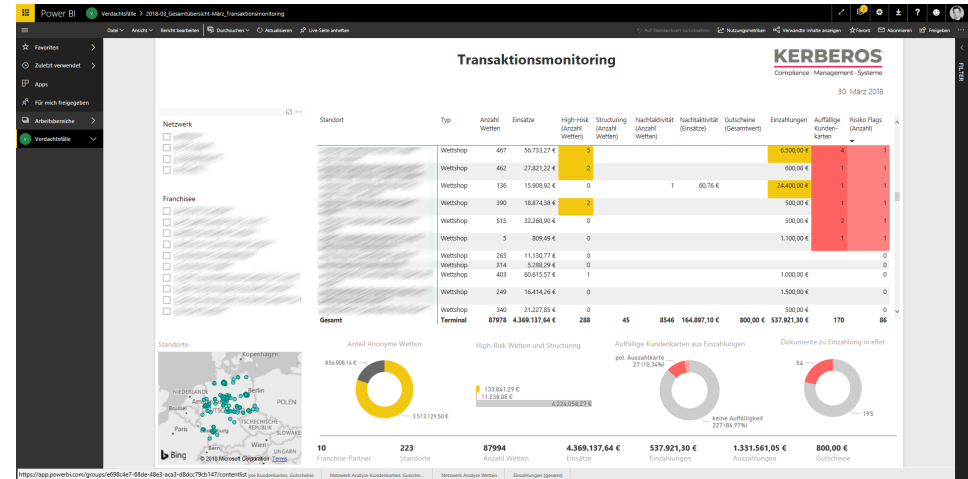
Power BI Verdachtsfälle > 2018-03_Gesamtübersicht-März_Transaktionsmonitoring

Datei Ansicht Bericht bearbeiten Durchsuchen Aktualisieren Live-Seite anheften

Auf Standardwert zurücksetzen Nutzungsmetriken Verwandte Inhalte anzeigen Favorit Abonnieren Freigeben

Favoriten
Zuletzt verwendet
Apps
Für mich freigegeben
Arbeitsbereiche
Verdachtsfälle

FILTER

Transaktionsmonitoring

KERBEROS
Compliance · Management · Systeme

30. März 2018

Netzwerk

Franchisee

| Standort | Typ | Anzahl Wetten | Einsätze | High-Risk (Anzahl Wetten) | Structuring (Anzahl Wetten) | Nachtaktivität (Anzahl Wetten) | Nachtaktivität (Einsätze) | Gutscheine (Gesamtwert) | Einzahlungen | Auffällige Kundenkarten | Risiko Flags (Anzahl) |
|---|---|---|---|---|---|---|---|---|---|---|---|
| | Wettshop | 467 | 56.733,27 € | 5 | | | | | 6.500,00 € | 4 | 1 |
| | Wettshop | 462 | 27.821,22 € | 2 | | | | | 600,00 € | 1 | 1 |
| | Wettshop | 136 | 15.908,92 € | 0 | | 1 | 60,76 € | | 24.400,00 € | 1 | 1 |
| | Wettshop | 390 | 18.874,38 € | 2 | | | | | 500,00 € | 1 | 1 |
| | Wettshop | 515 | 32.268,90 € | 0 | | | | | 500,00 € | 2 | 1 |
| | Wettshop | 5 | 809,49 € | 0 | | | | | 1.100,00 € | 1 | 1 |
| | Wettshop | 265 | 11.130,77 € | 0 | | | | | | | 0 |
| | Wettshop | 314 | 5.288,29 € | 0 | | | | | | | 0 |
| | Wettshop | 403 | 60.615,57 € | 1 | | | | | 1.000,00 € | | 0 |
| | Wettshop | 249 | 16.414,26 € | 0 | | | | | 1.500,00 € | | 0 |
| | Wettshop | 340 | 21.227,85 € | 0 | | | | | 500,00 € | | 0 |
| Gesamt | Terminal | 87978 | 4.369.137,64 € | 288 | 45 | 8546 | 164.897,10 € | 800,00 € | 537.921,30 € | 170 | 86 |

Standorte

Kopenhagen Berlin NIEDERLANDE Brüssel POLEN TSCHECHISCHE REPUBLIK ÖSTERREICH Paris Bing © 2018 Microsoft Corporation Terms

Anteil Anonyme Wetten
856.008,14 €
3.513.129,50 €

High-Risk Wetten und Structuring
133.841,29 €
11.238,08 €
4.224.058,27 €

Auffällige Kundenkarten aus Einzahlungen
pot. Auszahlkarte 27 (10.34%)
keine Auffälligkeit 227 (86.97%)

Dokumente zu Einzahlung in eBet
54
195

10 Franchise-Partner
223 Standorte
87994 Anzahl Wetten
4.369.137,64 € Einsätze
537.921,30 € Einzahlungen
1.331.561,05 € Auszahlungen
800,00 € Gutscheine

https://app.powerbi.com/groups/e698c4e7-68de-48e3-aca3-d8dcc79cb147/contentlist
Netzwerk Analyse Kundenkarten, Gutsche... Netzwerk Analyse Wetten Einzahlungen (gesamt)